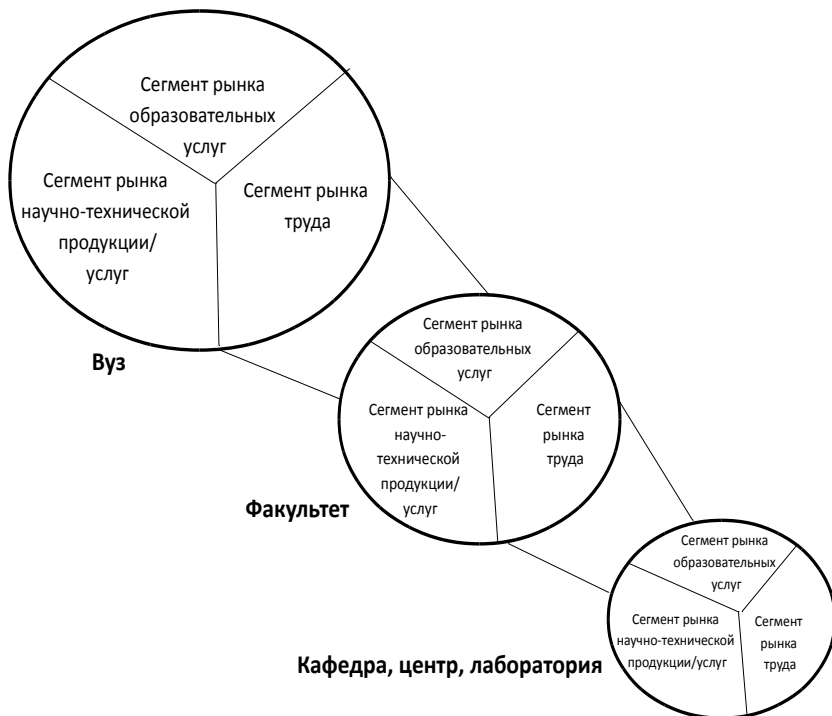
Сегмент рынка образовательных услуг

Сегмент рынка научно-технической продукции/ услуг

Сегмент рынка труда

Вуз

Сегмент рынка образовательных услуг

Сегмент рынка научно-технической продукции/ услуг

Сегмент рынка труда

Факультет

Сегмент рынка образовательных услуг

Сегмент рынка научно-технической продукции/услуг

Сегмент рынка труда

Кафедра, центр, лаборатория